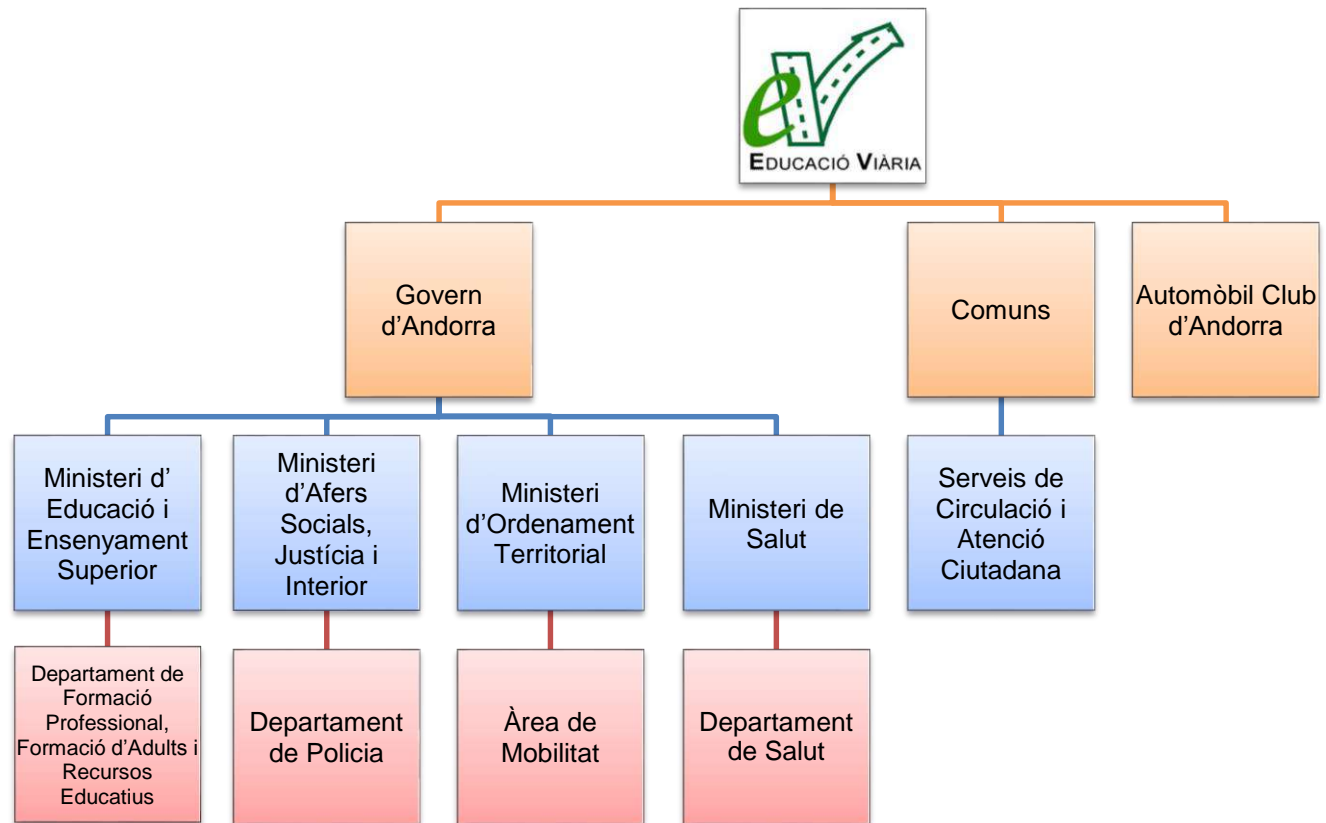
EDUCACIÓ VIÀRIA

Govern d'Andorra

Comuns

Automòbil Club d'Andorra

Ministeri d' Educació i Ensenyament Superior

Ministeri d'Afers Socials, Justícia i Interior

Ministeri d'Ordenament Territorial

Ministeri de Salut

Serveis de Circulació i Atenció Ciutadana

Departament de Formació Professional, Formació d'Adults i Recursos Educatius

Departament de Policia

Àrea de Mobilitat

Departament de Salut